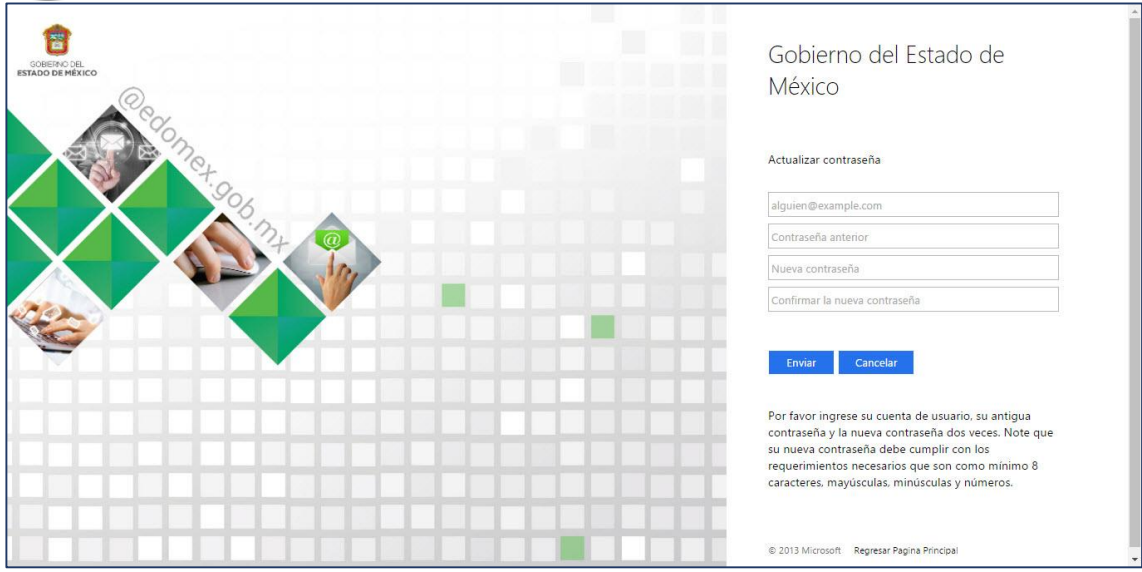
GOBIERNO DEL
ESTADO DE MÉXICO

@edomex.gob.mx

Gobierno del Estado de México

Actualizar contraseña

alguien@example.com

Contraseña anterior

Nueva contraseña

Confirmar la nueva contraseña

Enviar Cancelar

Por favor ingrese su cuenta de usuario, su antigua contraseña y la nueva contraseña dos veces. Note que su nueva contraseña debe cumplir con los requerimientos necesarios que son como mínimo 8 caracteres, mayúsculas, minúsculas y números.

© 2013 Microsoft Regresar Pagina Principal